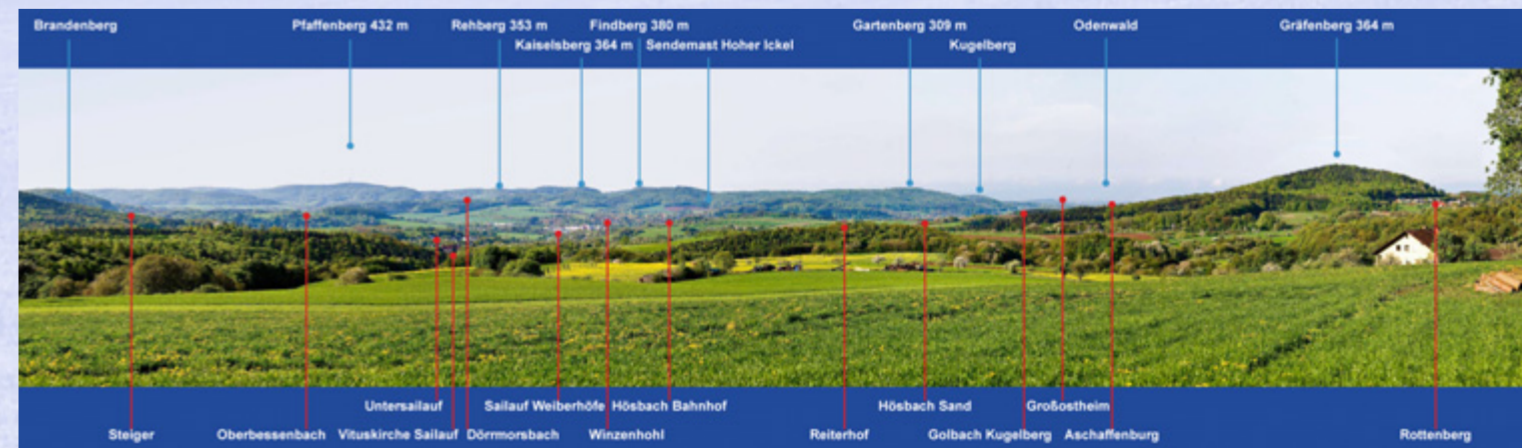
Brandenberg
Pfaffenberg 432 m
Rehberg 353 m
Findberg 380 m
Kaiselsberg 364 m
Sendemast Hoher Ickel
Gartenberg 309 m
Kugelberg
Odenwald
Gräfenberg 364 m

Untersailauf
Sailauf Weiberhöfe
Hösbach Bahnhof
Hösbach Sand
Großostheim
Steiger
Oberbessenbach
Vituskirche Sailauf
Dörrmorsbach
Winzenhohl
Reiterhof
Golbach Kugelberg
Aschaffenburg
Rottenberg